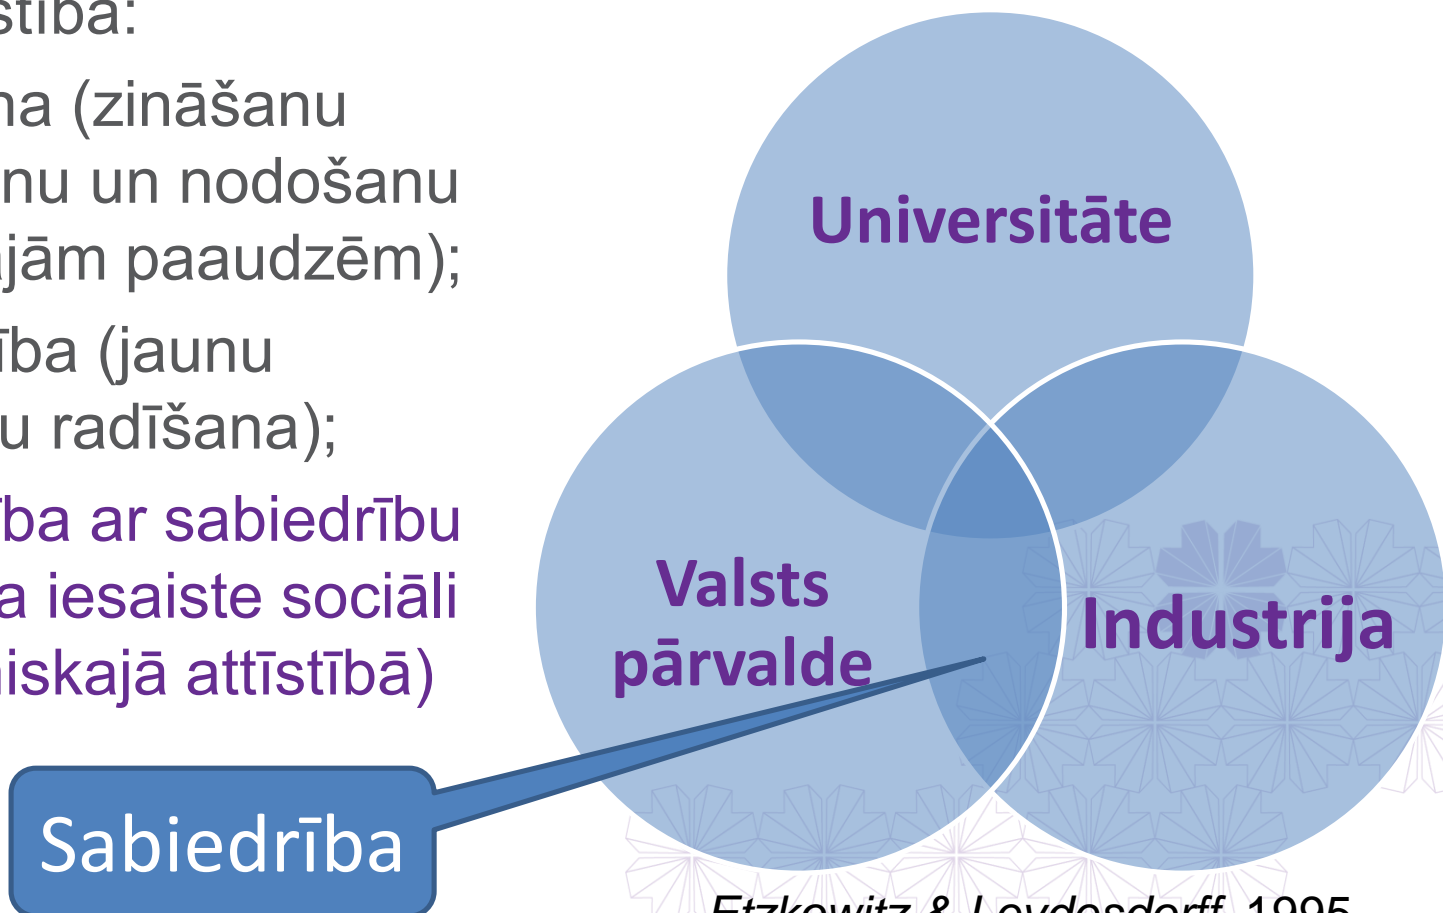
stība:

na (zināšanu nu un nodošanu jām paaudzēm);

ība (jaunu u radīšana);

ība ar sabiedrību a iesaiste sociāli iskajā attīstībā)

Universitāte

Valsts pārvalde

Industrija

Sabiedrība

Etzkowitz & Leydesdorff, 1995